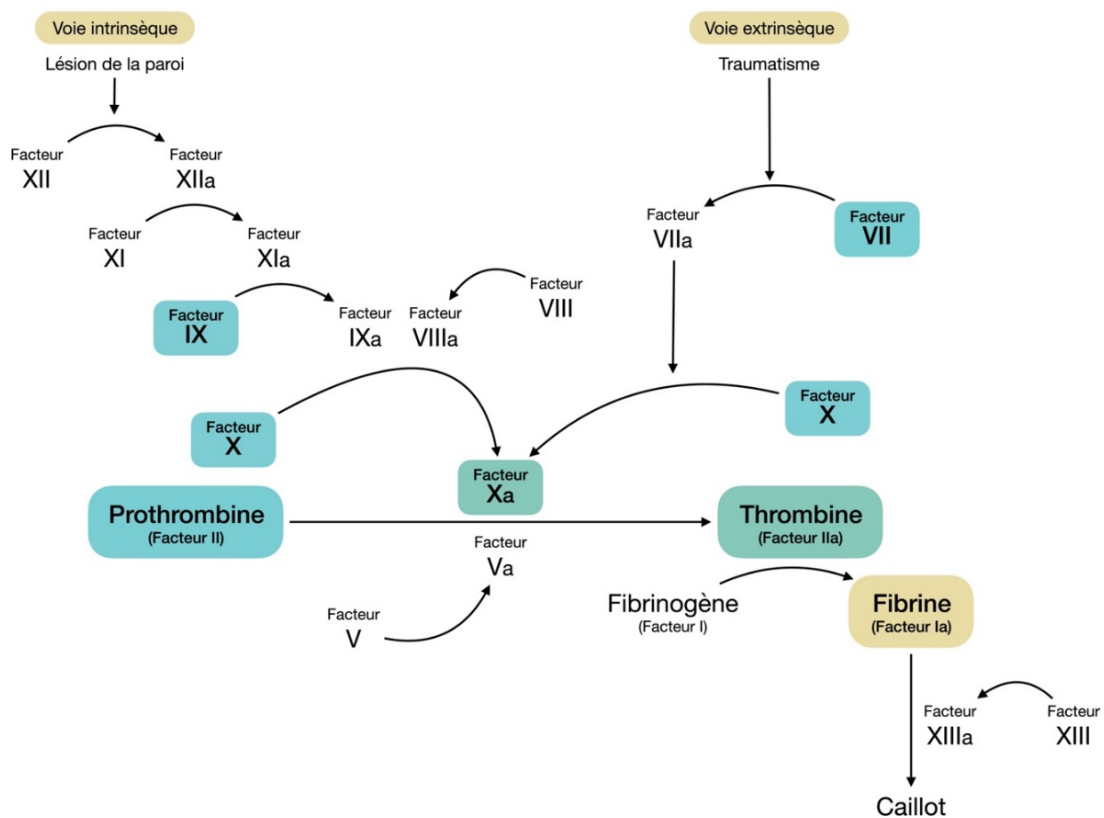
Voie intrinsèque

Lésion de la paroi

Facteur XII

Facteur XIIa

Facteur XI

Facteur XIa

Facteur IX

Facteur IXa

Facteur VIIIa

Facteur VIII

Voie extrinsèque

Traumatisme

Facteur VIIa

Facteur VII

Facteur X

Facteur X

Facteur Xa

Prothrombine (Facteur II)

Thrombine (Facteur IIa)

Facteur Va

Facteur V

Fibrinogène (Facteur I)

Fibrine (Facteur Ia)

Facteur XIIIa

Facteur XIII

Caillot